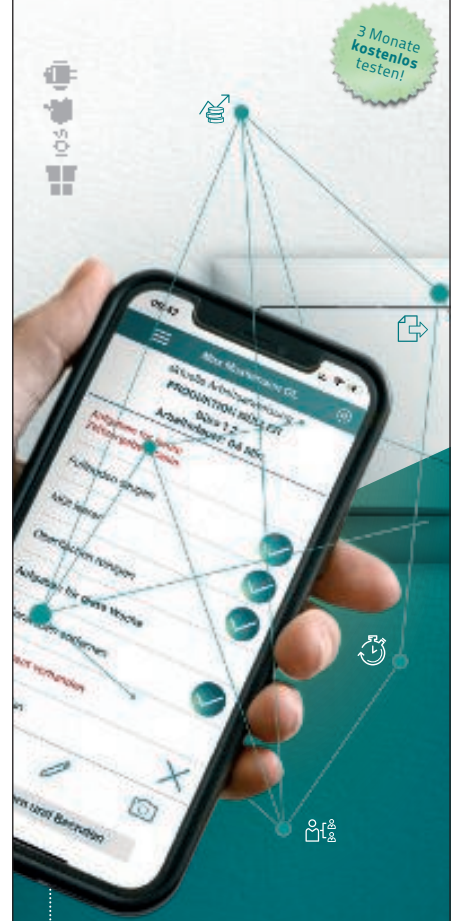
3 Monate
kostenlos
testen!

iOS

09:42

Max Mustermann GL

Aktuelle Arbeitsanweisung
PRODUKTION: 0053.237
Bahn 1.2
Arbeitsfolge: 04.500

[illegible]

Aufgaben abfragen

AKW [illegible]

Oberflächen reinigen

Aufgaben für diese Woche

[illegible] sortieren

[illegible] vorhanden

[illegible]

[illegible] und Beenden